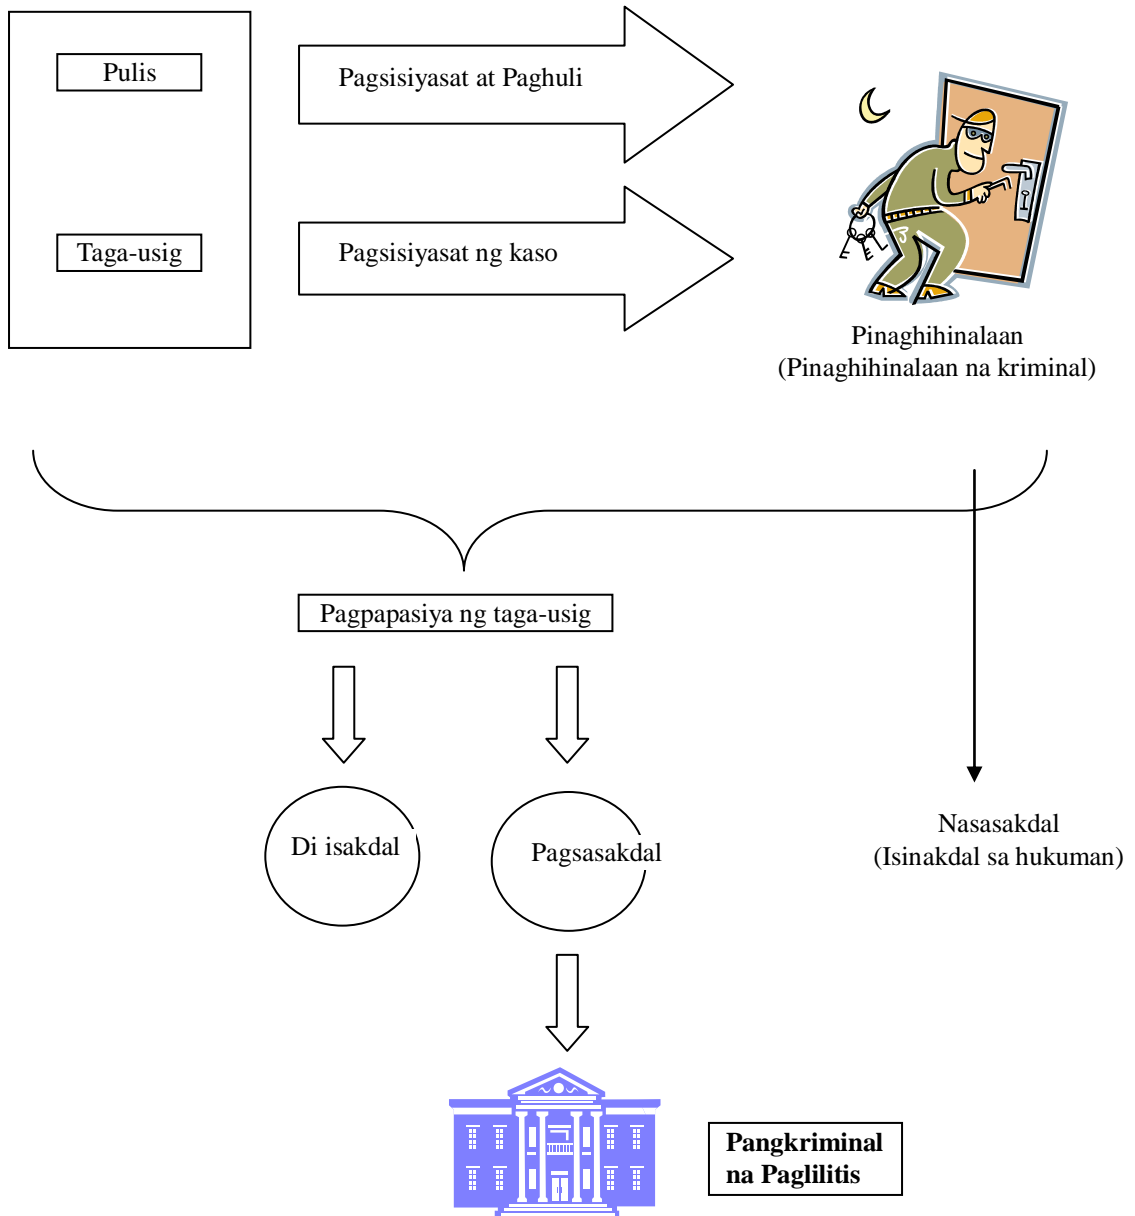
Pulis

Taga-usig

Pagsisiyasat at Paghuli

Pagsisiyasat ng kaso

Pinaghihinalaan
(Pinaghihinalaan na kriminal)

Pagpapasiya ng taga-usig

Di isakdal

Pagsasakdal

Nasasakdal
(Isinakdal sa hukuman)

**Pangkriminal na Paglilitis**